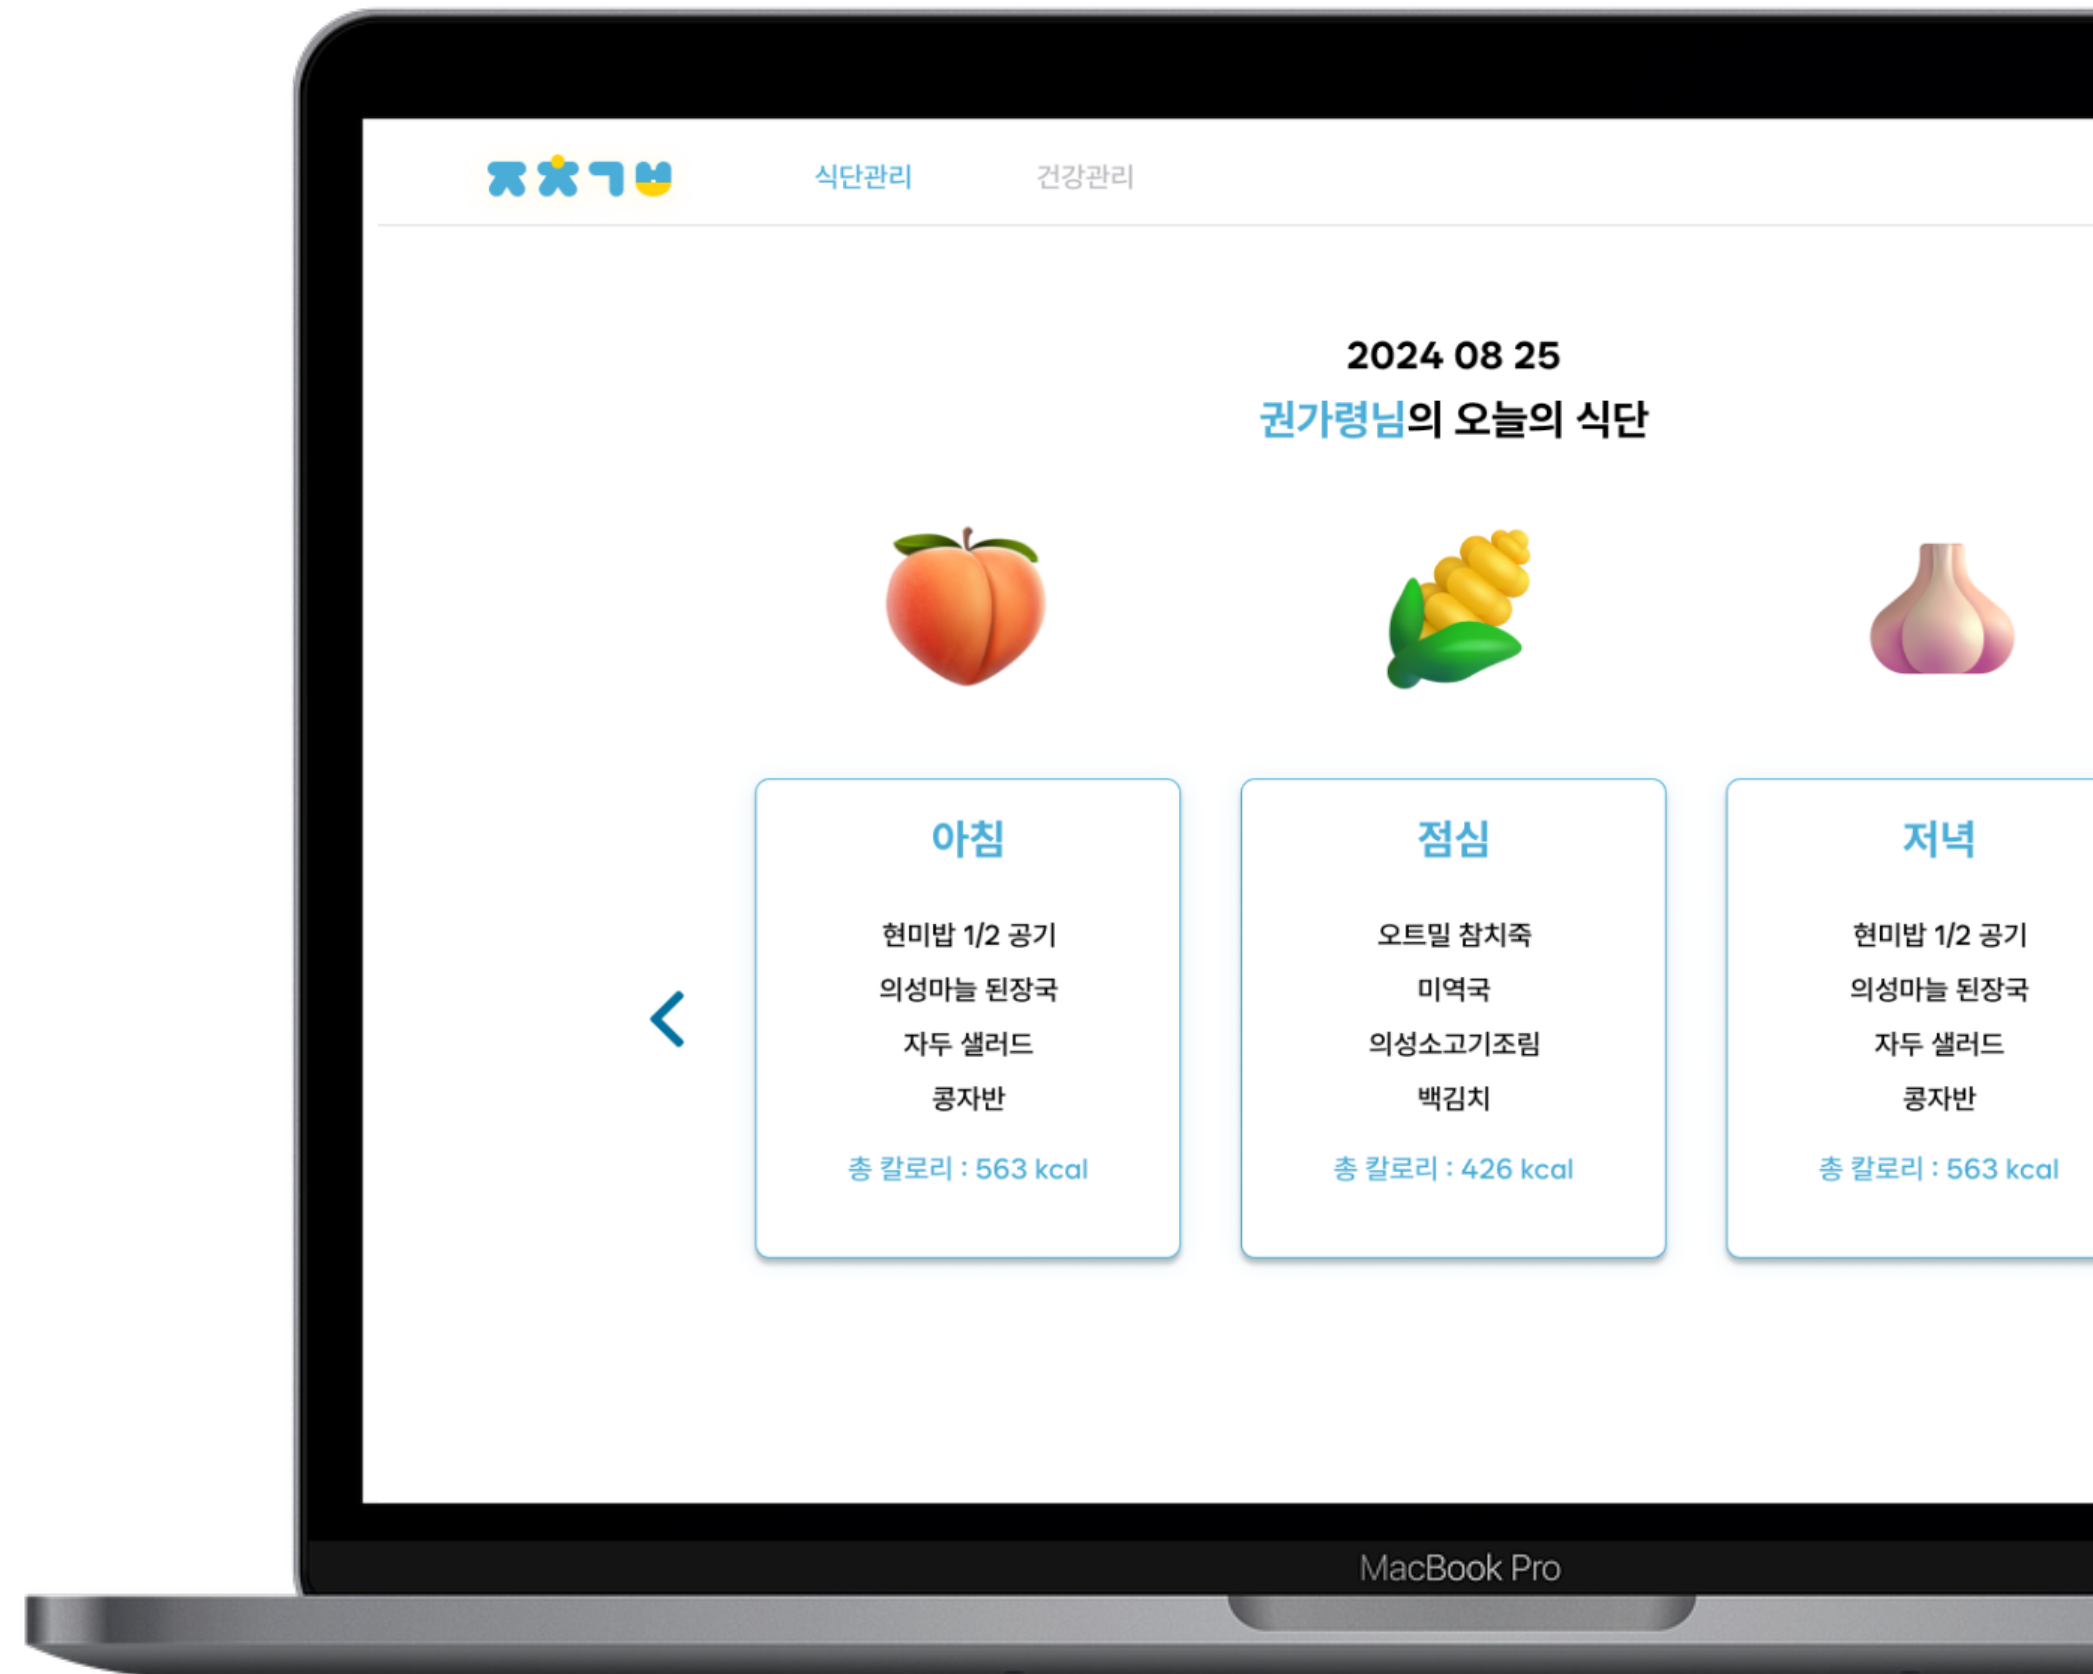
ㅈㅊㄱㅂ

식단관리 건강관리

2024 08 25
권가령님의 오늘의 식단

아침

현미밥 1/2 공기
의성마늘 된장국
자두 샐러드
공자반

총 칼로리 : 563 kcal

점심

오트밀 참치죽
미역국
의성소고기조림
백김치

총 칼로리 : 426 kcal

저녁

현미밥 1/2 공기
의성마늘 된장국
자두 샐러드
공자반

총 칼로리 : 563 kcal

MacBook Pro